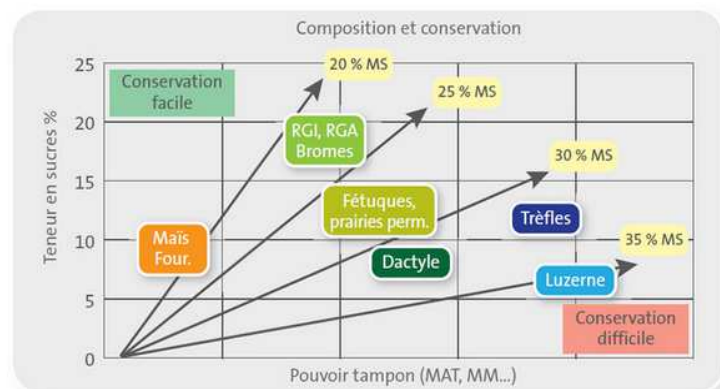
Composition et conservation

Teneur en sucres %

25
20
15
10
5
0

Conservation facile

20 % MS

25 % MS

30 % MS

35 % MS

RGI, RGA Bromes

Fétuques, prairies perm.

Maïs Four.

Trèfles

Dactyle

Luzerne

Conservation difficile

Pouvoir tampon (MAT, MM...)